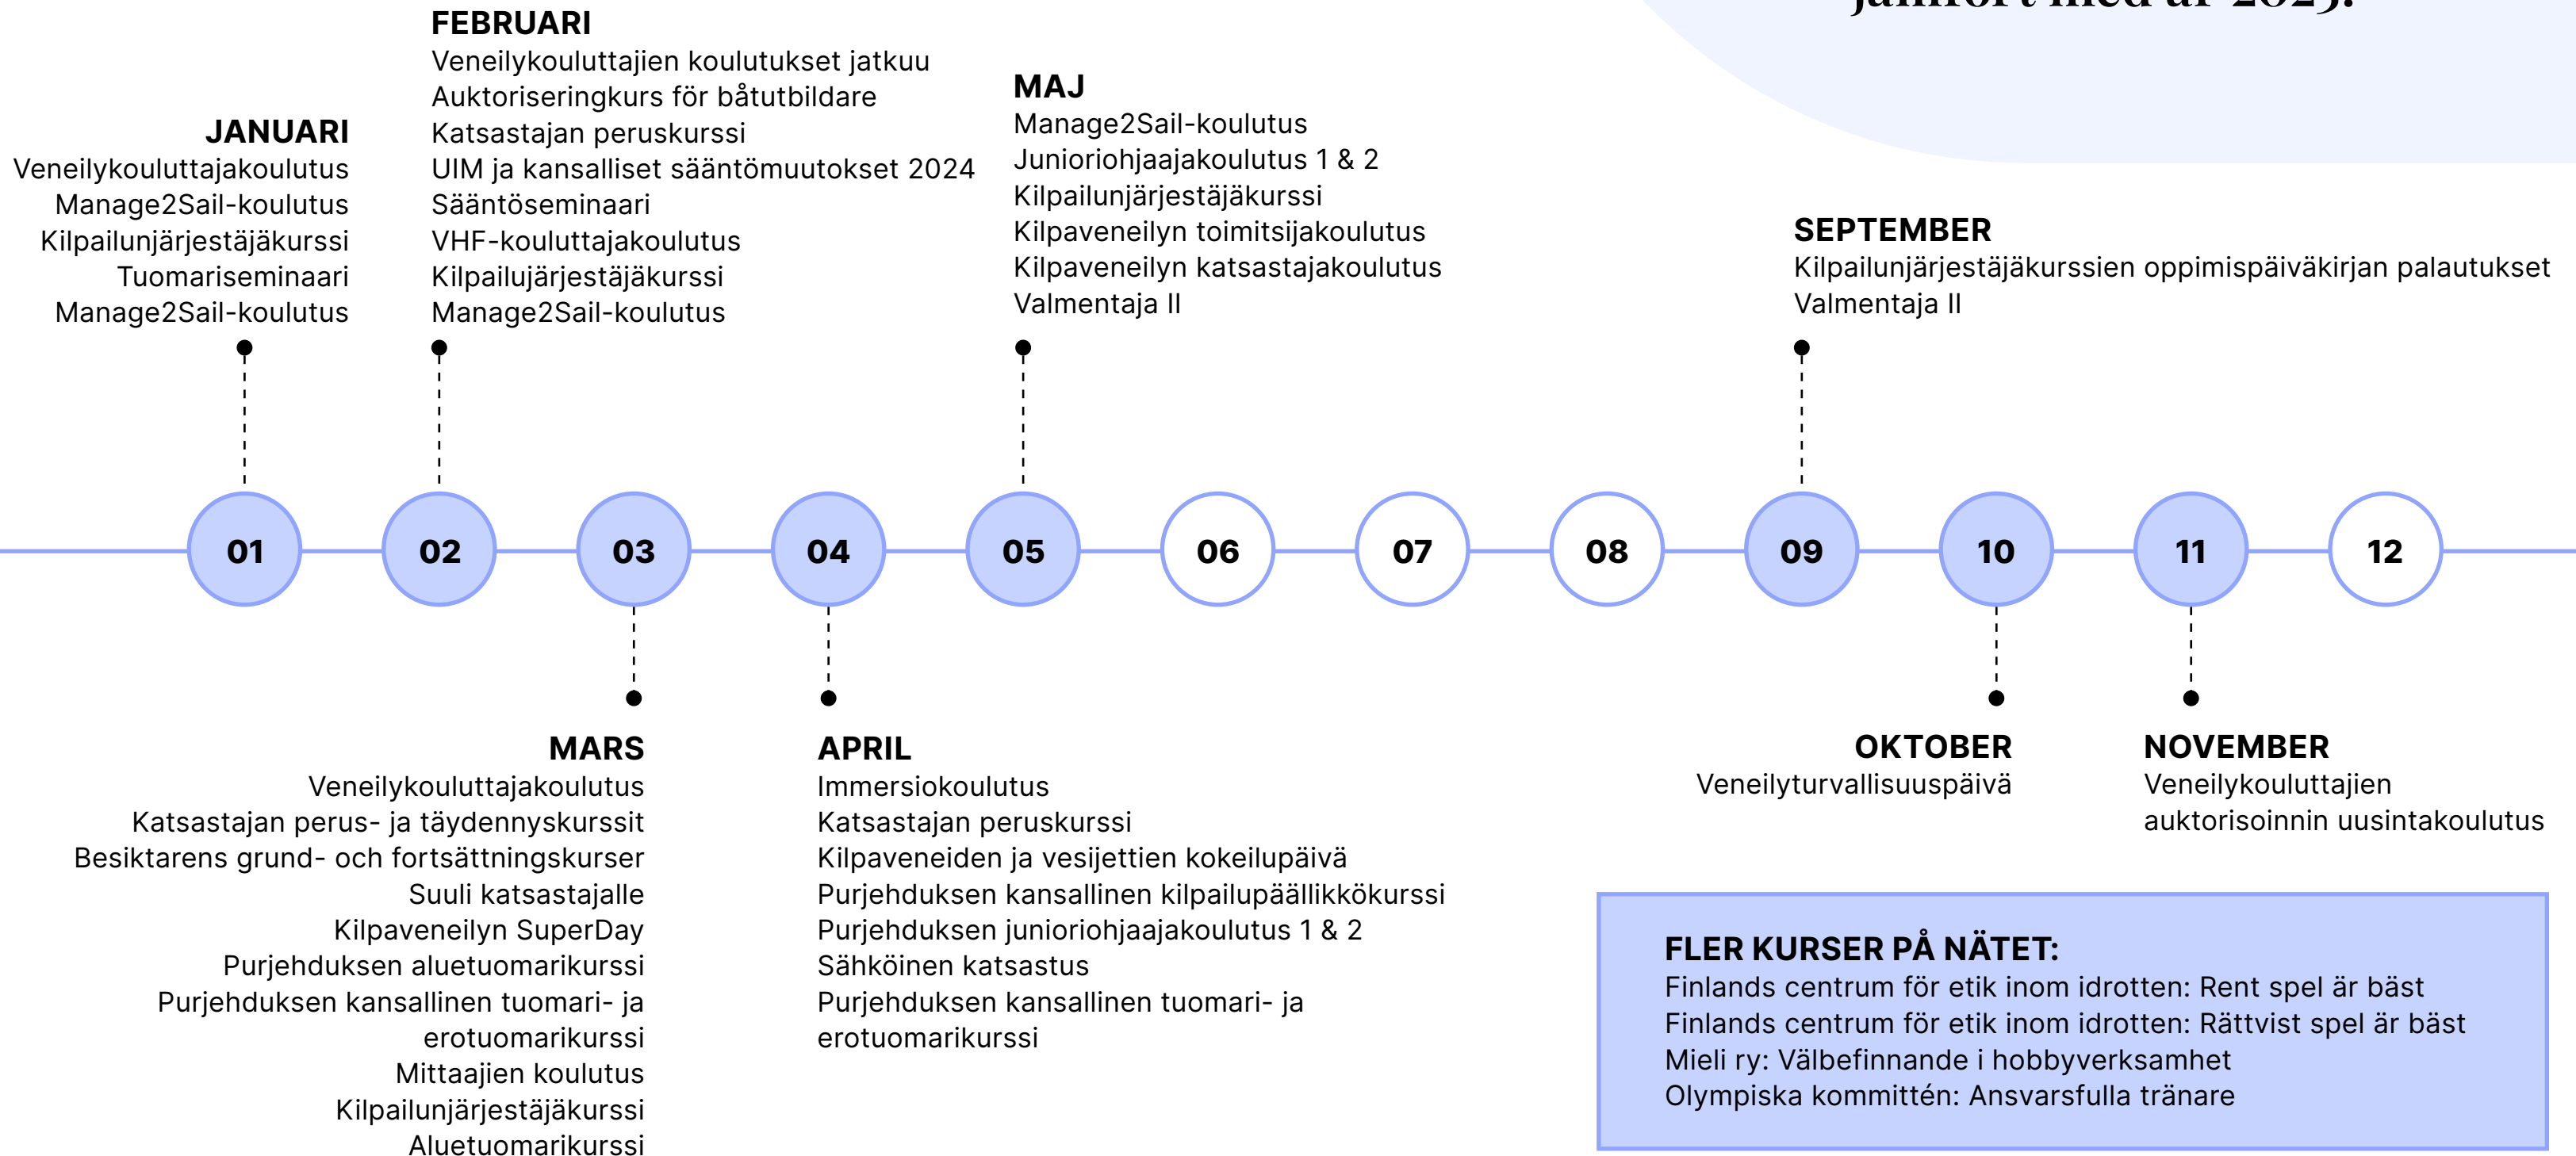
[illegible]

FEBRUARI
Veneilykouluttajien koulutukset jatkuu
Auktoriseringkurs för båtutbildare
Katsastajan peruskurssi
UIM ja kansalliset sääntömuutokset 2024
Sääntöseminaari
VHF-kouluttajakoulutus
Kilpailujärjestäjäkurssi
Manage2Sail-koulutus

JANUARI
Veneilykouluttajakoulutus
Manage2Sail-koulutus
Kilpailunjärjestäjäkurssi
Tuomariseminaari
Manage2Sail-koulutus

MAJ
Manage2Sail-koulutus
Junioriohjaajakoulutus 1 & 2
Kilpailunjärjestäjäkurssi
Kilpaveneilyn toimitsijakoulutus
Kilpaveneilyn katsastajakoulutus
Valmentaja II

SEPTEMBER
Kilpailunjärjestäjäkurssien oppimispäiväkirjan palautukset
Valmentaja II

01 02 03 04 05 06 07 08 09 10 11 12

MARS
Veneilykouluttajakoulutus
Katsastajan perus- ja täydennyskurssit
Besiktarens grund- och fortsättningskurser
Suuli katsastajalle
Kilpaveneilyn SuperDay
Purjehduksen aluetuomarikurssi
Purjehduksen kansallinen tuomari- ja erotuomarikurssi
Mittaajien koulutus
Kilpailunjärjestäjäkurssi
Aluetuomarikurssi

APRIL
Immersiokoulutus
Katsastajan peruskurssi
Kilpaveneiden ja vesijettien kokeilupäivä
Purjehduksen kansallinen kilpailupäällikkökurssi
Purjehduksen junioriohjaajakoulutus 1 & 2
Sähköinen katsastus
Purjehduksen kansallinen tuomari- ja erotuomarikurssi

OKTOBER
Veneilyturvallisuuspäivä

NOVEMBER
Veneilykouluttajien auktorisoinnin uusintakoulutus

FLER KURSER PÅ NÄTET:
Finlands centrum för etik inom idrotten: Rent spel är bäst
Finlands centrum för etik inom idrotten: Rättvist spel är bäst
Mieli ry: Välbefinnande i hobbyverksamhet
Olympiska kommittén: Ansvarsfulla tränare